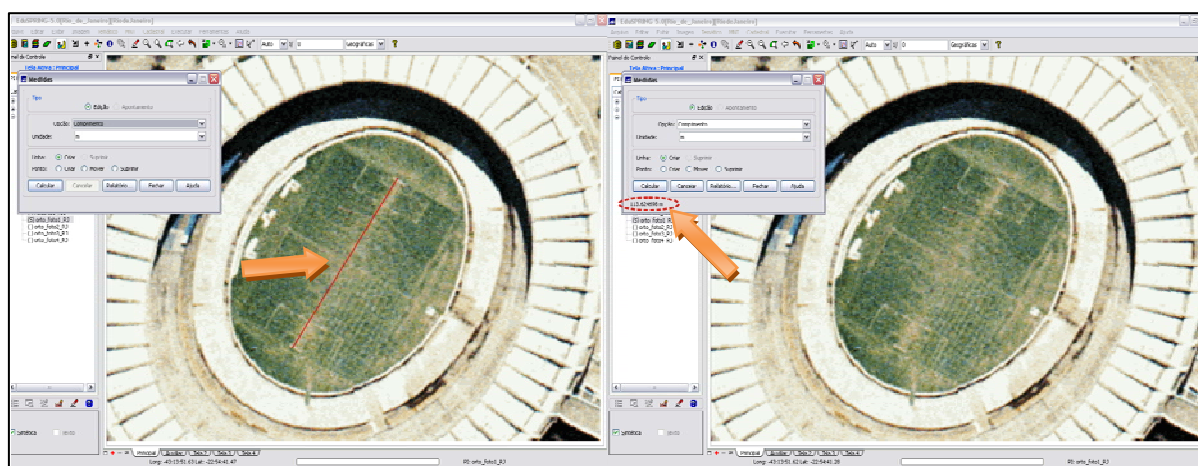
EduSPRING 5.0[Rio_de_Janeiro][Rio-de-Janeiro]

Painel de Controle
Tela Ativa: Principal

Medidas
Tipo
Edição Apontamento
Opção: Comprimento
Unidade: m
Linha: Criar Suprimir
Pontos: Criar Mover Suprimir
Calcular Cancelar Relatório... Fechar Ajuda

orto_foto2_R3
orto_foto3_R3
orto_foto4_R3

Principal

EduSPRING 5.0[Rio_de_Janeiro][Rio-de-Janeiro]

Painel de Controle
Tela Ativa: Principal

Medidas
Tipo
Edição Apontamento
Opção: Comprimento
Unidade: m
Linha: Criar Suprimir
Pontos: Criar Mover Suprimir
Calcular Cancelar Relatório... Fechar Ajuda

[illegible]
orto_foto2_R3
orto_foto3_R3
orto_foto4_R3

Principal